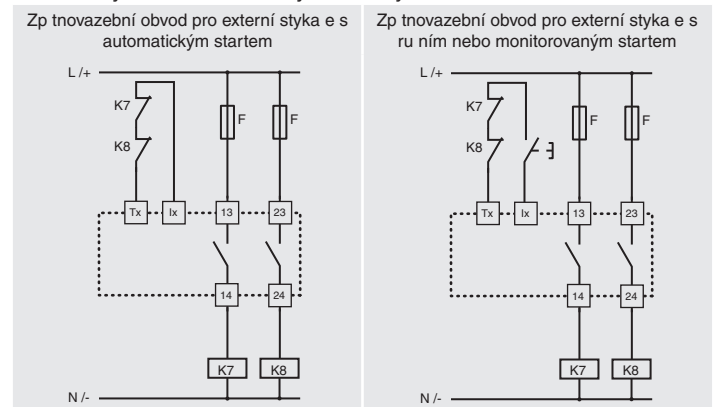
Zp tnovazební obvod pro externí styka e s automatickým startem

L /+
K7
K8
Tx
Ix
F
F
13
23
14
24
K7
K8
N /-

Zp tnovazební obvod pro externí styka e s ru ním nebo monitorovaným startem

L /+
K7
K8
Tx
Ix
F
F
13
23
14
24
K7
K8
N /-